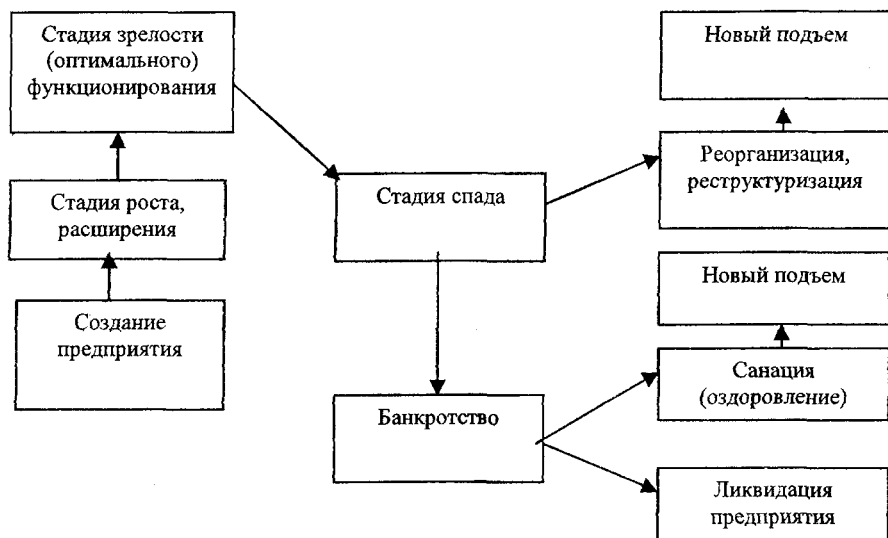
Стадия зрелости (оптимального) функционирования

Стадия роста, расширения

Создание предприятия

Стадия спада

Банкротство

Новый подъем

Реорганизация, реструктуризация

Новый подъем

Санация (оздоровление)

Ликвидация предприятия